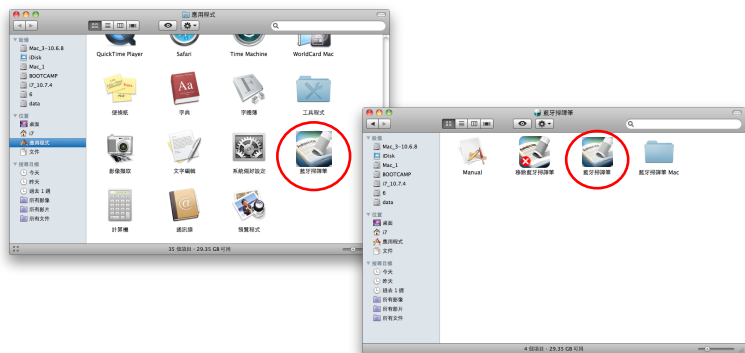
應用程式

裝置
Mac_3~10.6.8
iDisk
Mac_1
BOOTCAMP
i7_10.7.4
6
data

位置
桌面
i7
應用程式
文件

搜尋目標
今天
昨天
過去 1 週
所有影像
所有影片
所有文件

QuickTime Player
Safari
Time Machine
WorldCard Mac
便條紙
字典
字體簿
工具程式
影像擷取
文字編輯
系統偏好設定
藍牙掃譯筆
計算機
通訊錄
預覽程式

35 個項目，29.35 GB 可用

藍牙掃譯筆

裝置
Mac_3~10.6.8
iDisk
Mac_1
BOOTCAMP
i7_10.7.4
6
data

位置
桌面
i7
應用程式
文件

搜尋目標
今天
昨天
過去 1 週
所有影像
所有影片
所有文件

Manual
移除藍牙掃譯筆
藍牙掃譯筆
藍牙掃譯筆 Mac

4 個項目，29.35 GB 可用